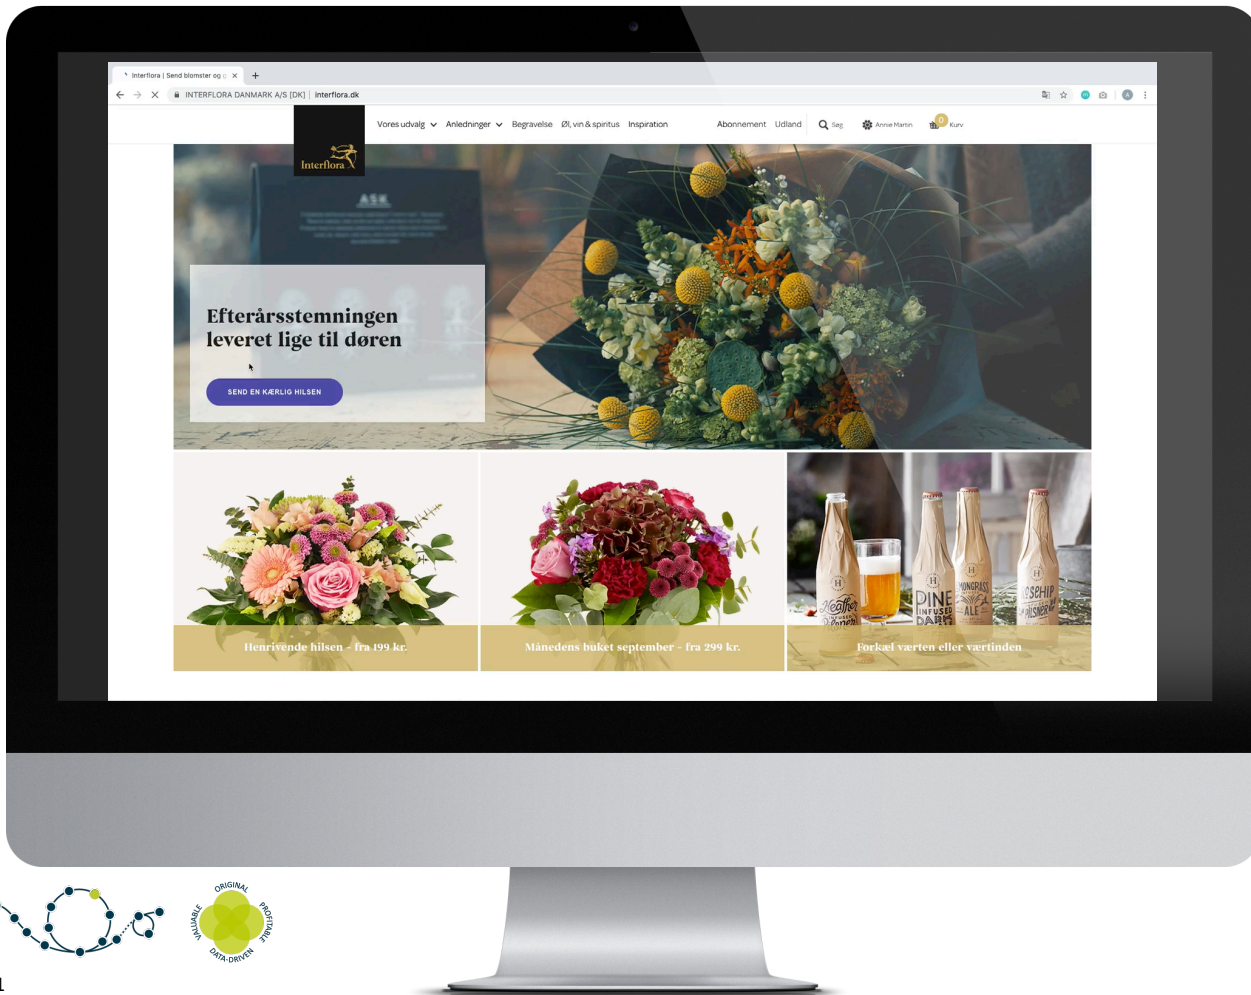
Interflora | Send blomster og

INTERFLORA DANMARK A/S [DK] | interflora.dk

Interflora

Vores udvalg Anledninger Begravelse Øl, vin & spiritus Inspiration Abonnement Udland Søg Annie Martin 0 Kurv

ASK

Efterårsstemningen leveret lige til døren

SEND EN KÆRLIG HILSEN

Henrivende hilsen - fra 199 kr.

Månedens buket september - fra 299 kr.

Heather

DINE INFUSED

MONGRASS ALE

ROSEHIP PILSNER

Forkæl værten eller værtinden

ORIGINAL PROFITABLE DATA-DRIVEN VALUABLE

1